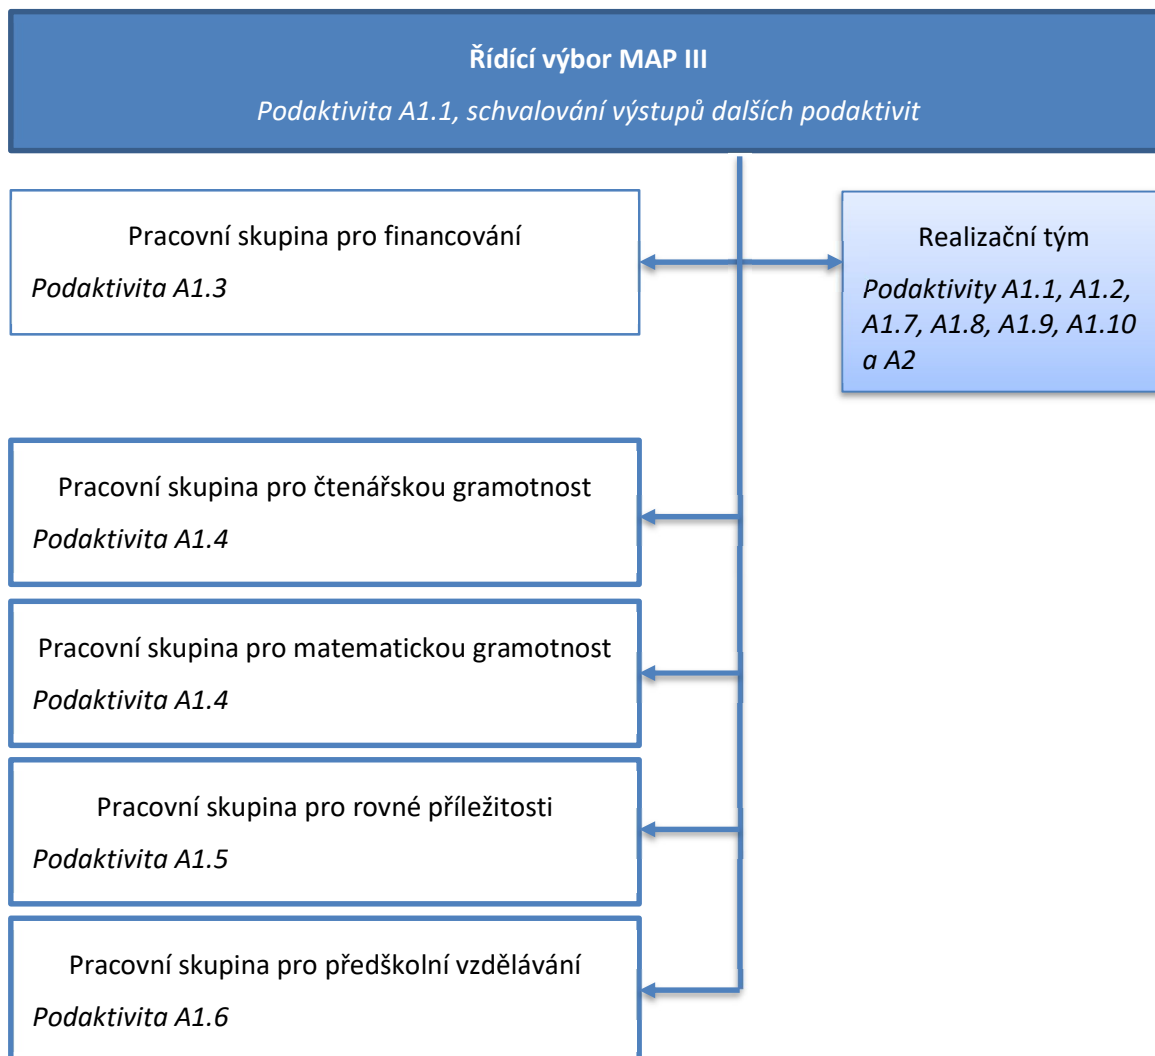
**Řídící výbor MAP III**

*Podaktivita A1.1, schvalování výstupů dalších podaktivit*

Pracovní skupina pro financování

*Podaktivita A1.3*

Realizační tým

*Podaktivity A1.1, A1.2, A1.7, A1.8, A1.9, A1.10 a A2*

Pracovní skupina pro čtenářskou gramotnost

*Podaktivita A1.4*

Pracovní skupina pro matematickou gramotnost

*Podaktivita A1.4*

Pracovní skupina pro rovné příležitosti

*Podaktivita A1.5*

Pracovní skupina pro předškolní vzdělávání

*Podaktivita A1.6*